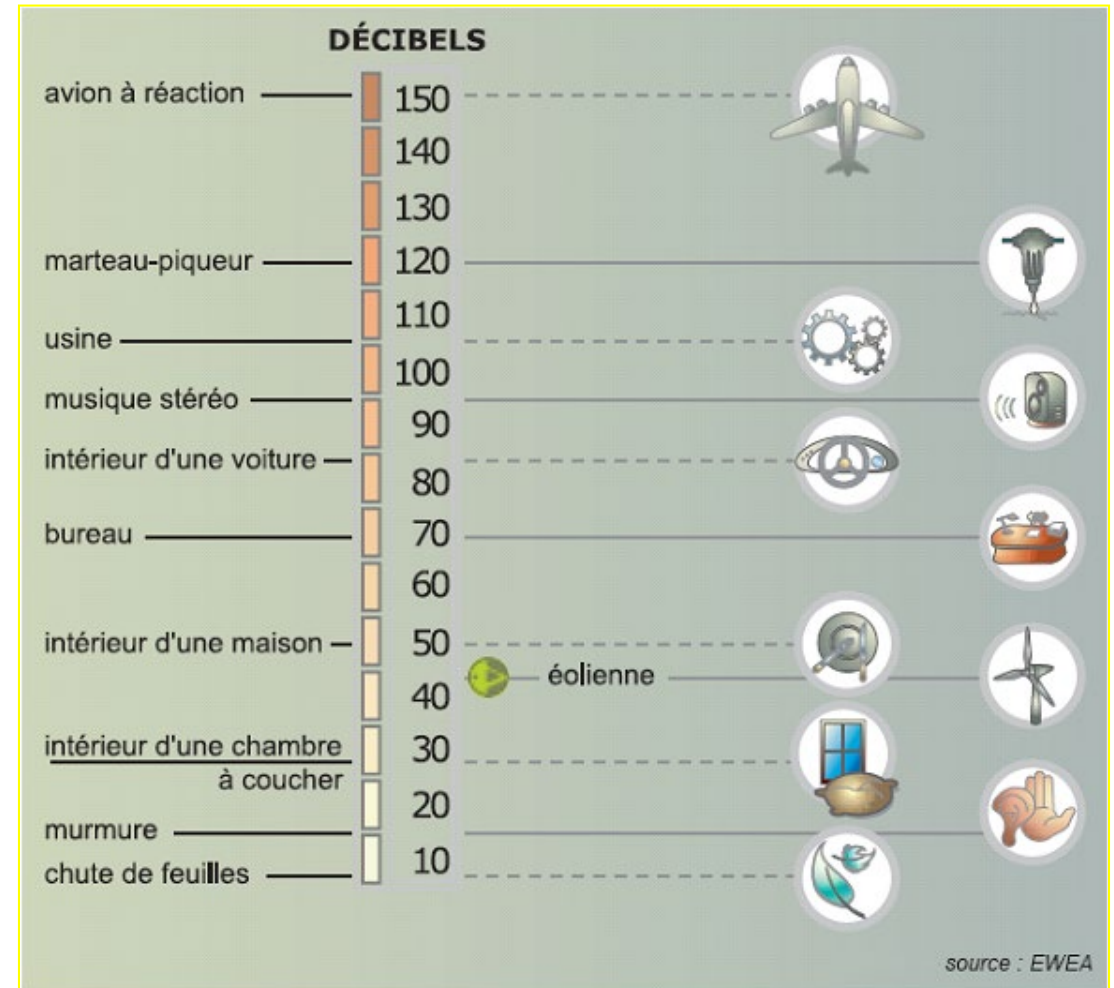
DÉCIBELS

avion à réaction
marteau-piqueur
usine
musique stéréo
intérieur d'une voiture
bureau
intérieur d'une maison
intérieur d'une chambre à coucher
murmure
chute de feuilles

150
140
130
120
110
100
90
80
70
60
50
40
30
20
10

éolienne

source : EWEA